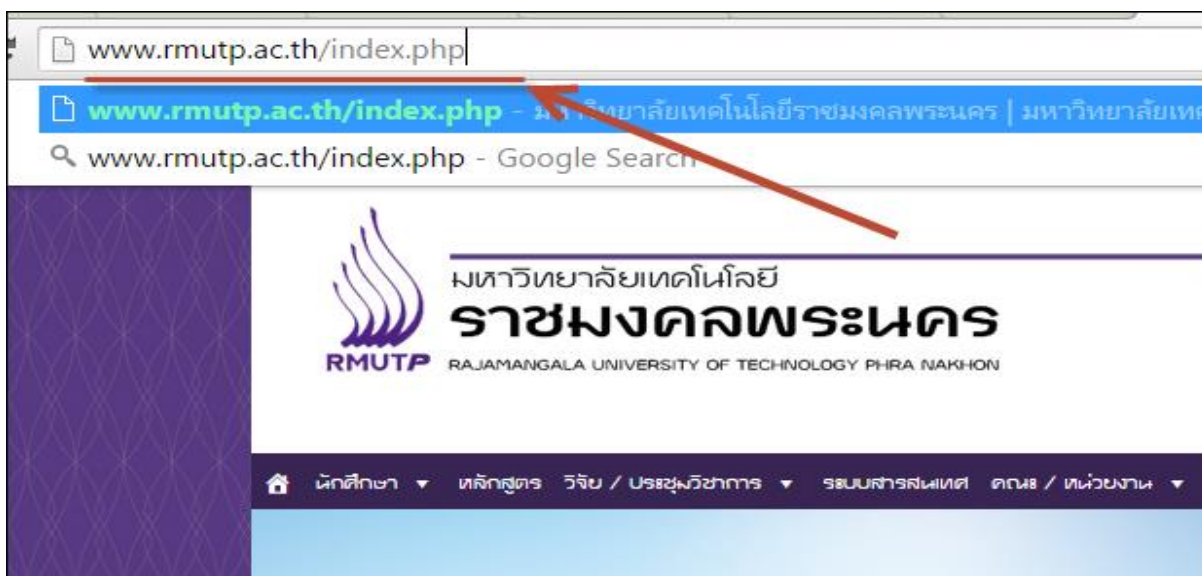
www.rmutp.ac.th/index.php

www.rmutp.ac.th/index.php - มหาวิทยาลัยเทคโนโลยีราชมงคลพระนคร | มหาวิทยาลัยเท

www.rmutp.ac.th/index.php - Google Search

มหาวิทยาลัยเทคโนโลยี
ราชมงคลพระนคร
RMUTP RAJAMANGALA UNIVERSITY OF TECHNOLOGY PHRA NAKHON

นักศึกษา ▾ หลักสูตร วิจัย / ประชุมวิชาการ ▾ ระบบสารสนเทศ คณะ / หน่วยงาน ▾